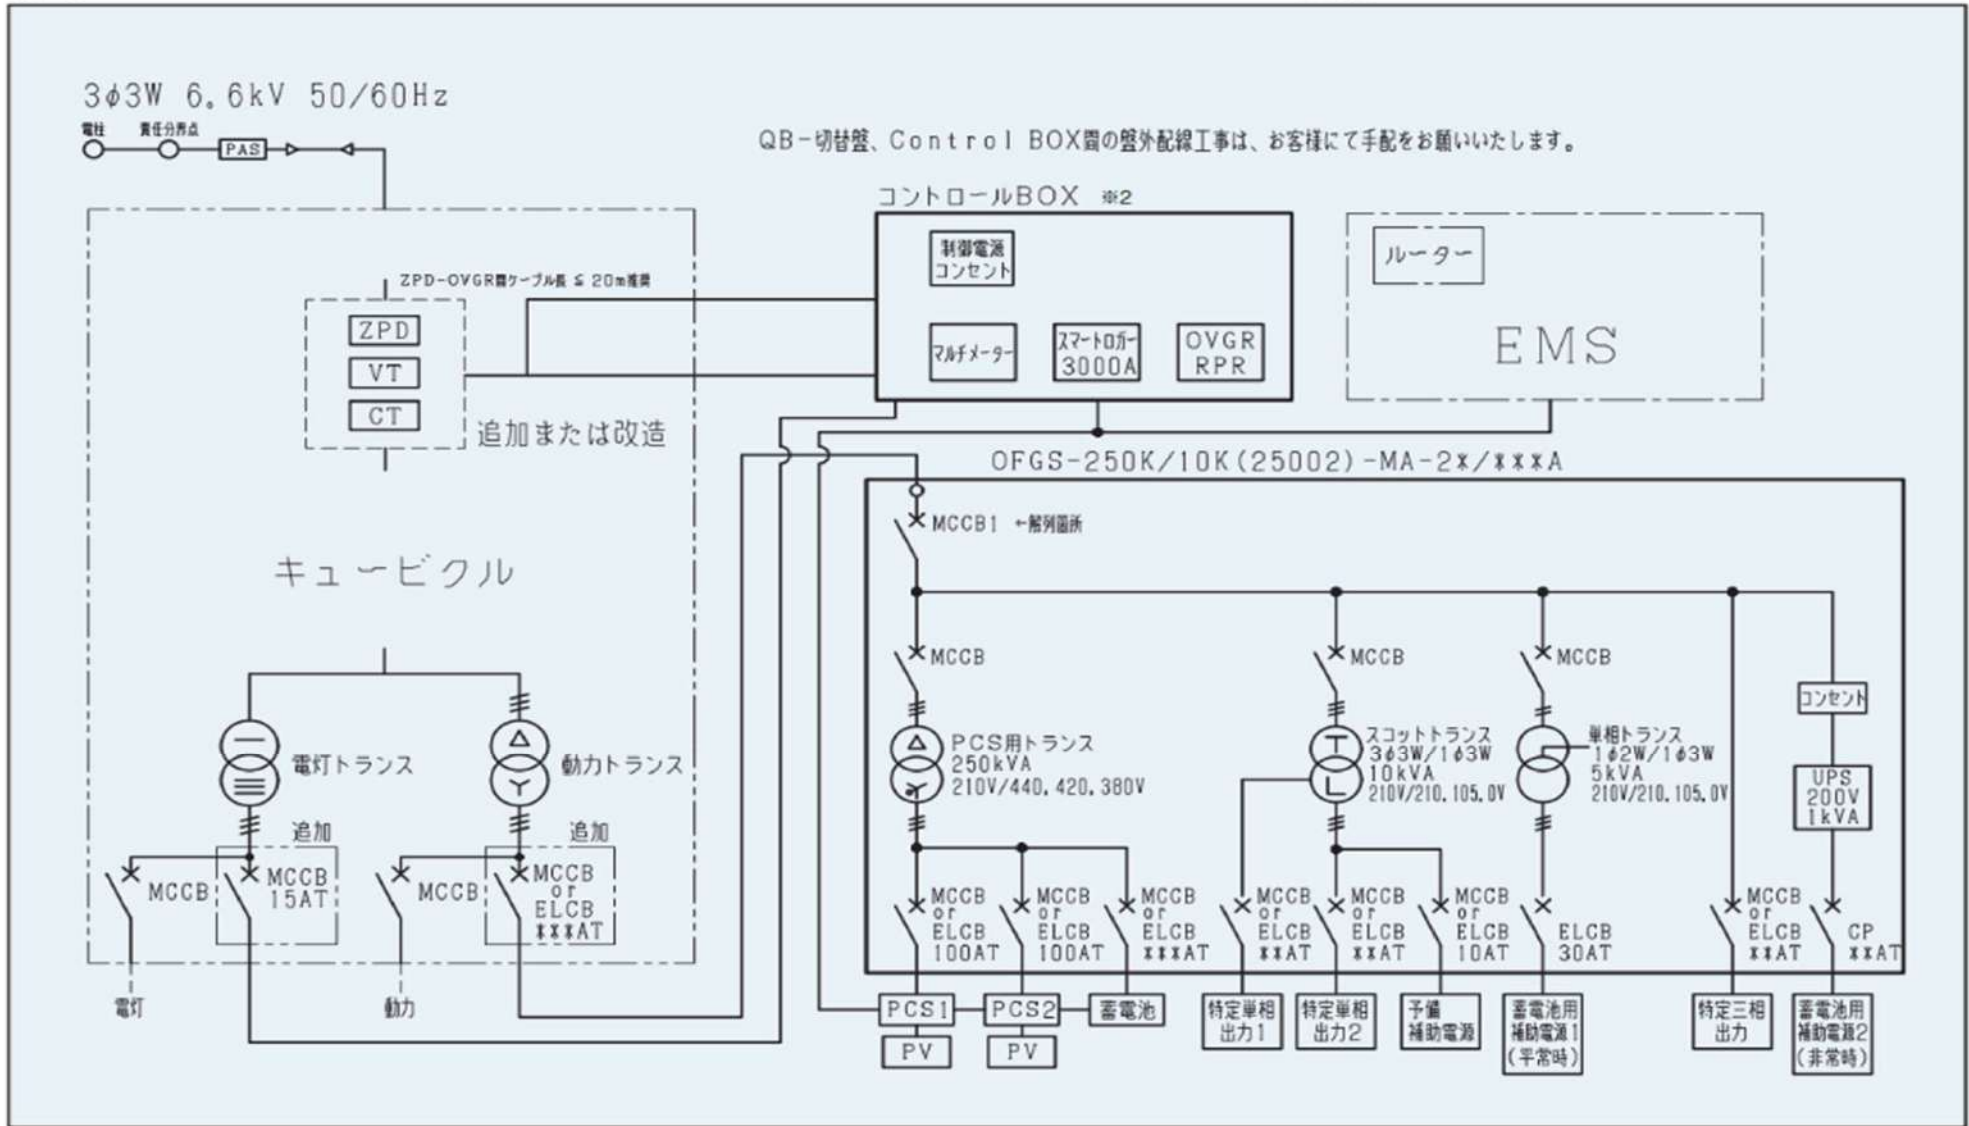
3$\phi$3W 6.6kV 50/60Hz

電柱 責任分界点 PAS

QB−切替盤、Control BOX間の盤外配線工事は、お客様にて手配をお願いいたします。

コントロールBOX ※2

制御電源 コンセント

マルチメーター

スマートロガー 3000A

OVGR RPR

ルーター

EMS

ZPD−OVGR間ケーブル長 ≦ 20m推奨

ZPD

VT

CT

追加または改造

キュービクル

OFGS−250K/10K(25002)−MA−2※/※※※A

MCCB1 ←解列箇所

MCCB

MCCB

MCCB

コンセント

PCS用トランス 250kVA 210V/440, 420, 380V

スコットトランス 3$\phi$3W/1$\phi$3W 10kVA 210V/210, 105, 0V

単相トランス 1$\phi$2W/1$\phi$3W 5kVA 210V/210, 105, 0V

UPS 200V 1kVA

電灯トランス

動力トランス

追加

追加

MCCB

MCCB 15AT

MCCB

MCCB or ELCB ※※※AT

MCCB or ELCB 100AT

MCCB or ELCB 100AT

MCCB or ELCB ※※※AT

MCCB or ELCB ※※AT

MCCB or ELCB ※※AT

MCCB or ELCB 10AT

ELCB 30AT

MCCB or ELCB ※※AT

CP ※※AT

電灯

動力

PCS1

PCS2

蓄電池

PV

PV

特定単相 出力1

特定単相 出力2

予備 補助電源

蓄電池用 補助電源1 (平常時)

特定三相 出力

蓄電池用 補助電源2 (非常時)